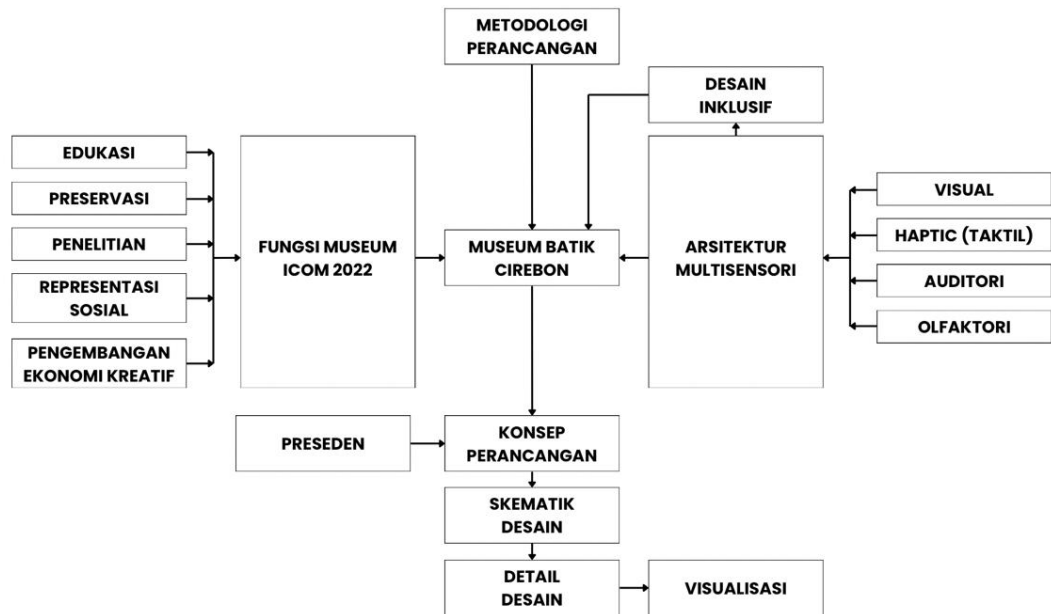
METODOLOGI PERANCANGAN

DESAIN INKLUSIF

EDUKASI

PRESERVASI

PENELITIAN

REPRESENTASI SOSIAL

PENGEMBANGAN EKONOMI KREATIF

FUNGSI MUSEUM ICOM 2022

MUSEUM BATIK CIREBON

ARSITEKTUR MULTISENSORI

VISUAL

HAPTIC (TAKTIL)

AUDITORI

OLFAKTORI

PRESEDEN

KONSEP PERANCANGAN

SKEMATIK DESAIN

DETAIL DESAIN

VISUALISASI